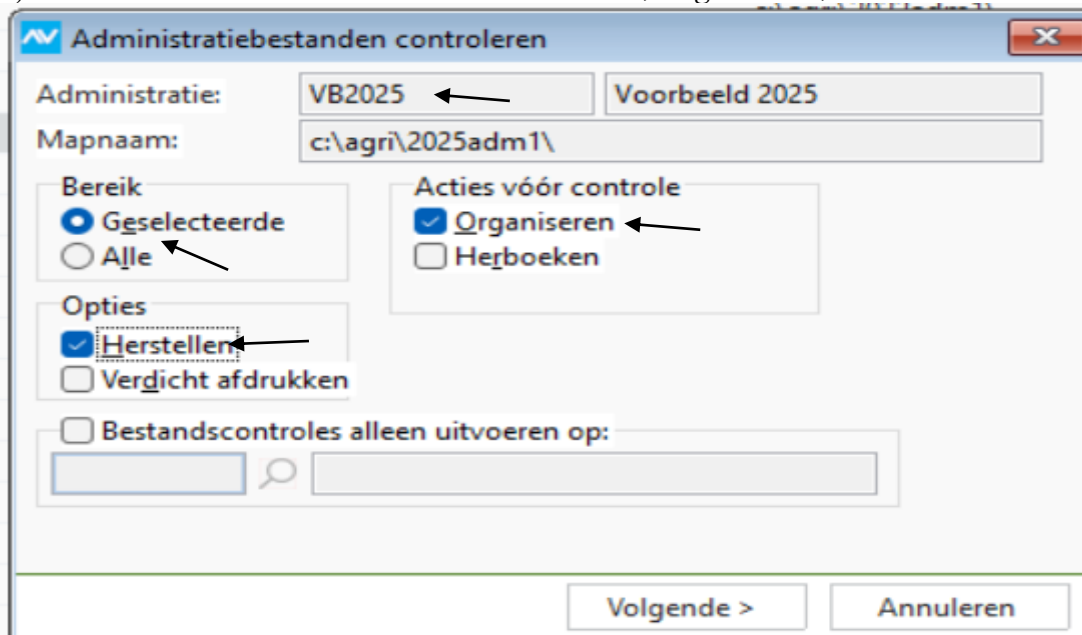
Administratiebestanden controleren

Administratie: VB2025 Voorbeeld 2025

Mapnaam: c:\agri\2025adm1\

Bereik
Geselecteerde
Alle

Acties vóór controle
Organiseren
Herboeken

Opties
Herstellen
Verdicht afdrukken

Bestandscontroles alleen uitvoeren op:

Volgende >
Annuleren